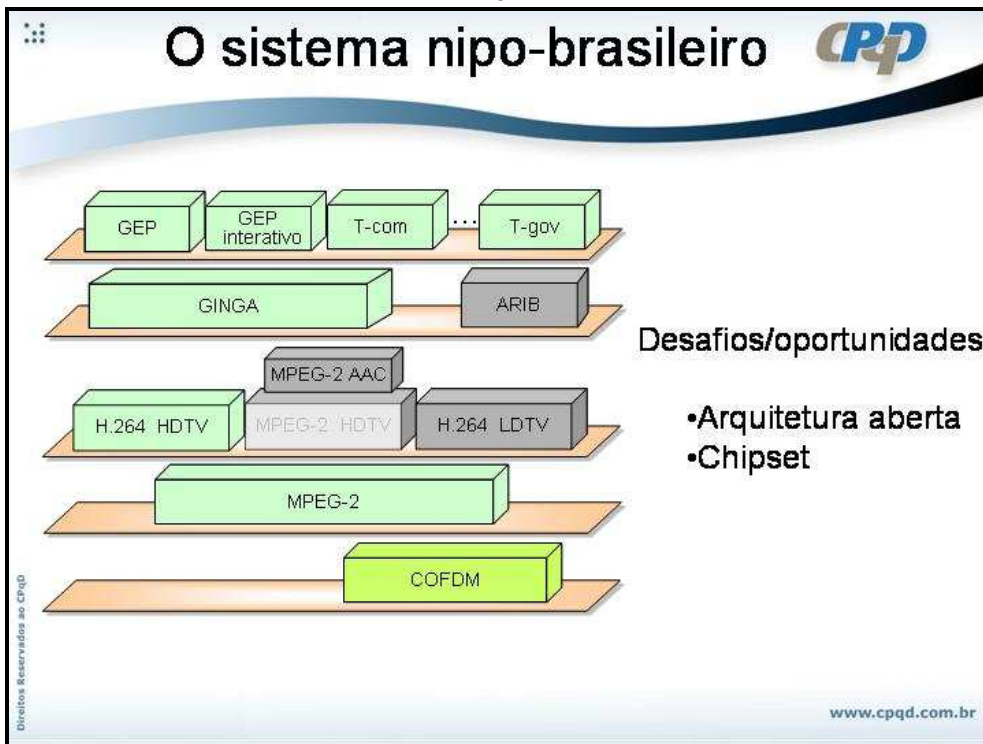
O sistema nipo-brasileiro

CPqD

GEP

GEP interativo

T-com

...

T-gov

GINGA

ARIB

MPEG-2 AAC

H.264 HDTV

MPEG-2 HDTV

H.264 LDTV

MPEG-2

COFDM

Desafios/oportunidades

•Arquitetura aberta
•Chipset

Direitos Reservados ao CPqD

www.cpqd.com.br